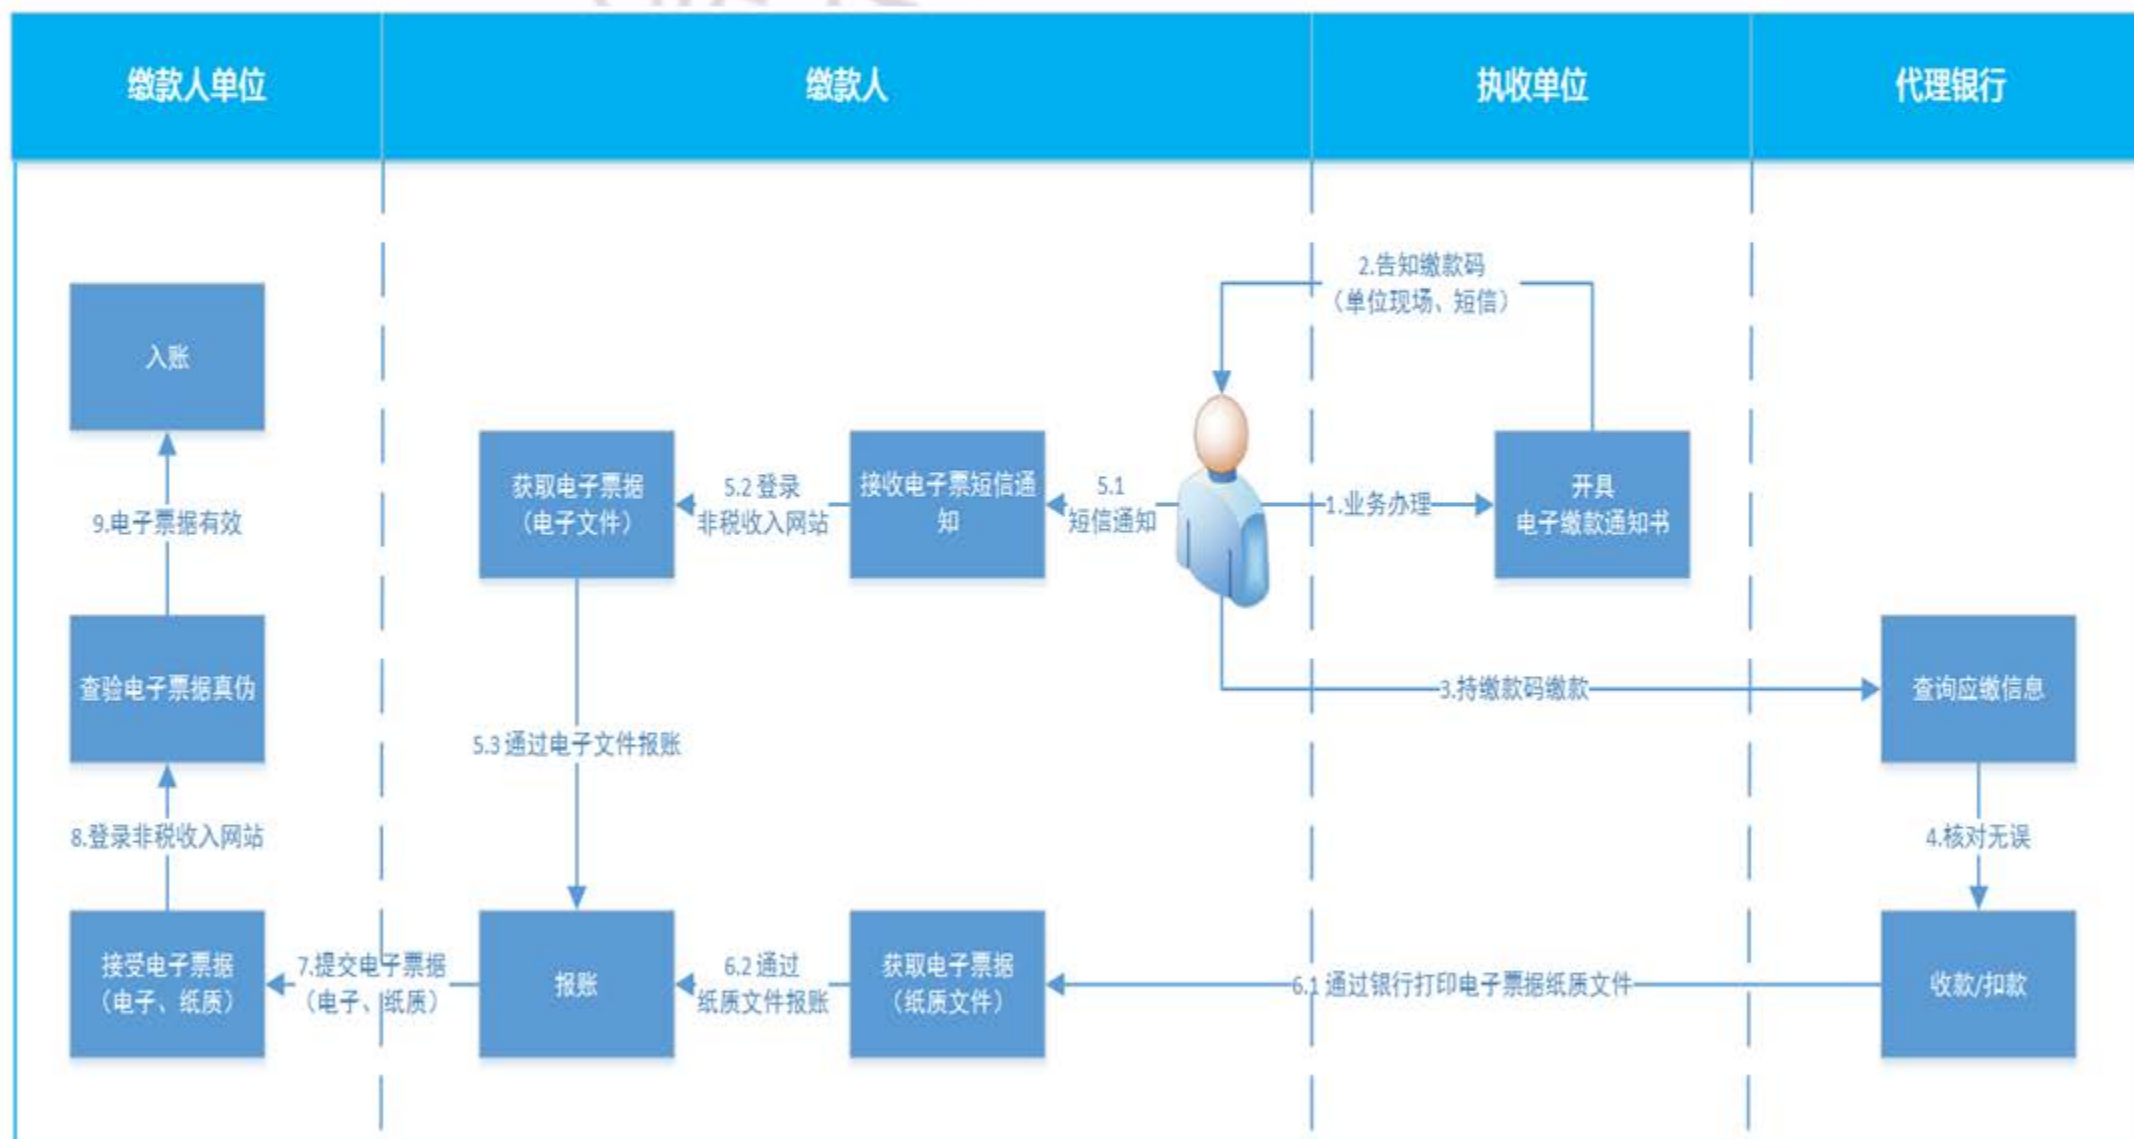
缴款人单位

缴款人

执收单位

代理银行

2.告知缴款码
（单位现场、短信）

入账

获取电子票据
（电子文件）

5.2 登录
非税收入网站

接收电子票短信通知

5.1
短信通知

1.业务办理

开具
电子缴款通知书

9.电子票据有效

查验电子票据真伪

3.持缴款码缴款

查询应缴信息

5.3 通过电子文件报账

8.登录非税收入网站

4.核对无误

接受电子票据
（电子、纸质）

7.提交电子票据
（电子、纸质）

报账

6.2 通过
纸质文件报账

获取电子票据
（纸质文件）

6.1 通过银行打印电子票据纸质文件

收款/扣款